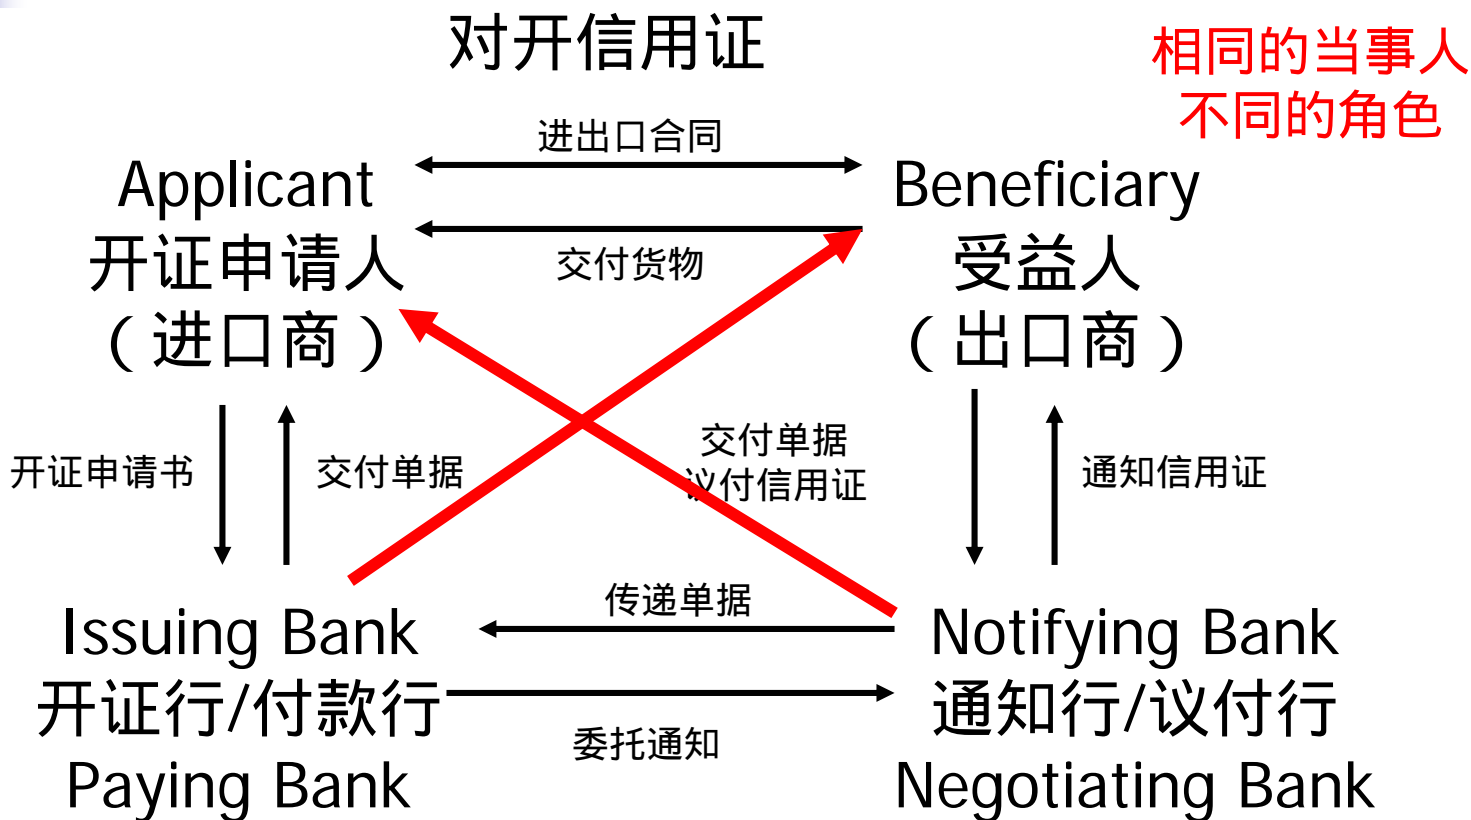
对开信用证

相同的当事人
不同的角色

进出口合同

Applicant
开证申请人
（进口商）

Beneficiary
受益人
（出口商）

交付货物

开证申请书

交付单据

交付单据
议付信用证

通知信用证

传递单据

Issuing Bank
开证行/付款行
Paying Bank

Notifying Bank
通知行/议付行
Negotiating Bank

委托通知